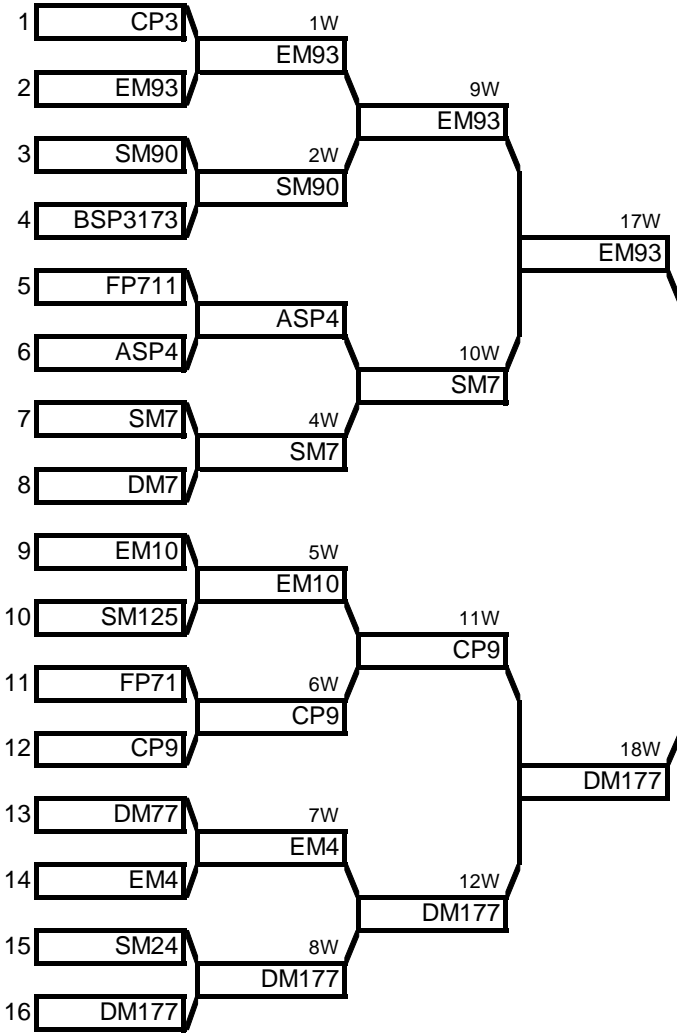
1 CP3
2 EM93
1W EM93
3 SM90
4 BSP3173
2W SM90
9W EM93
5 FP711
6 ASP4
ASP4
7 SM7
8 DM7
4W SM7
10W SM7
17W EM93
9 EM10
10 SM125
5W EM10
11 FP71
12 CP9
6W CP9
11W CP9
13 DM77
14 EM4
7W EM4
15 SM24
16 DM177
8W DM177
12W DM177
18W DM177